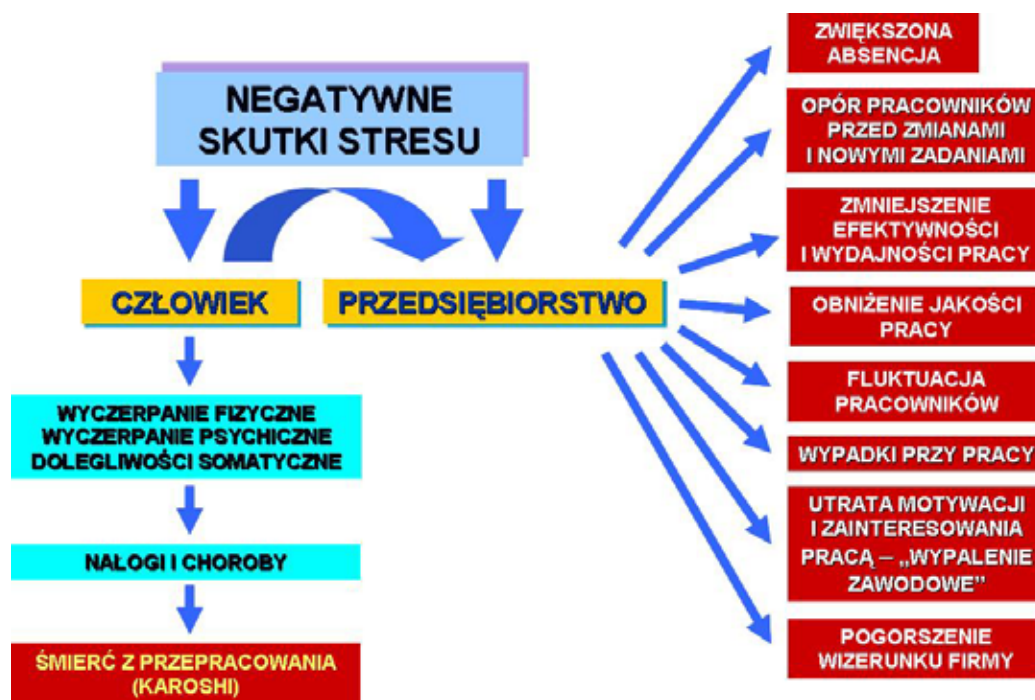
NEGATYWNE SKUTKI STRESU

CZŁOWIEK

PRZEDSIĘBIORSTWO

WYCZERPANIE FIZYCZNE
WYCZERPANIE PSYCHICZNE
DOLEGLIWOŚCI SOMATYCZNE

NAŁOGI I CHOROBY

ŚMIERĆ Z PRZEPRACOWANIA (KAROSHI)

ZWIĘKSZONA ABSENCJA

OPÓR PRACOWNIKÓW PRZED ZMIANAMI I NOWYMI ZADANIAMI

ZMNIEJSZENIE EFEKTYWNOŚCI I WYDAJNOŚCI PRACY

OBNIŻENIE JAKOŚCI PRACY

FLUKTUACJA PRACOWNIKÓW

WYPADKI PRZY PRACY

UTRATA MOTYWACJI I ZAINTERESOWANIA PRACĄ – „WYPALENIE ZAWODOWE"

POGORSZENIE WIZERUNKU FIRMY